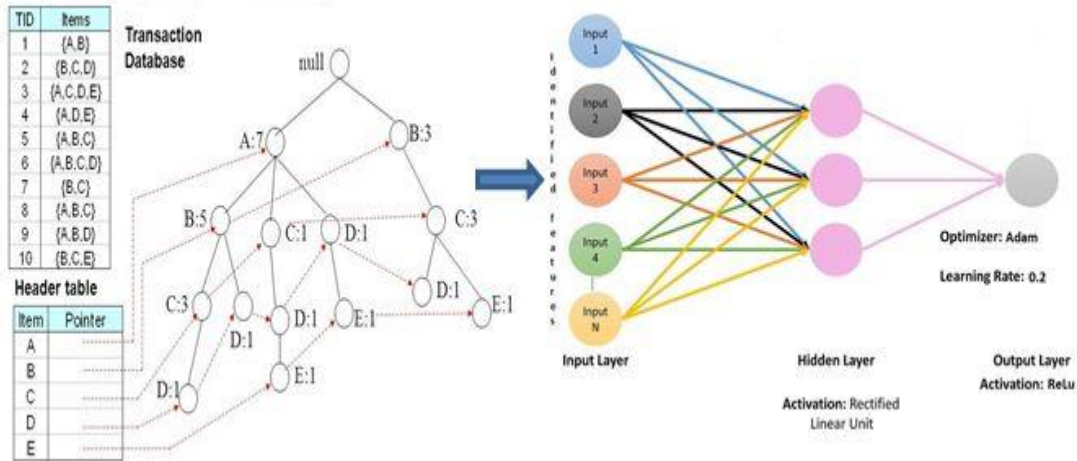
| TID | Items |
|---|---|
| 1 | {A,B} |
| 2 | {B,C,D} |
| 3 | {A,C,D,E} |
| 4 | {A,D,E} |
| 5 | {A,B,C} |
| 6 | {A,B,C,D} |
| 7 | {B,C} |
| 8 | {A,B,C} |
| 9 | {A,B,D} |
| 10 | {B,C,E} |

Transaction Database

Header table

| Item | Pointer |
|---|---|
| A | |
| B | |
| C | |
| D | |
| E | |

null
A:7
B:3
B:5
C:1
D:1
C:3
C:3
D:1
D:1
D:1
E:1
D:1
E:1
D:1
E:1

Input 1
Input 2
Input 3
Input 4
Input N

Identified features

Input Layer

Hidden Layer

Activation: Rectified Linear Unit

Optimizer: Adam

Learning Rate: 0.2

Output Layer
Activation: ReLu